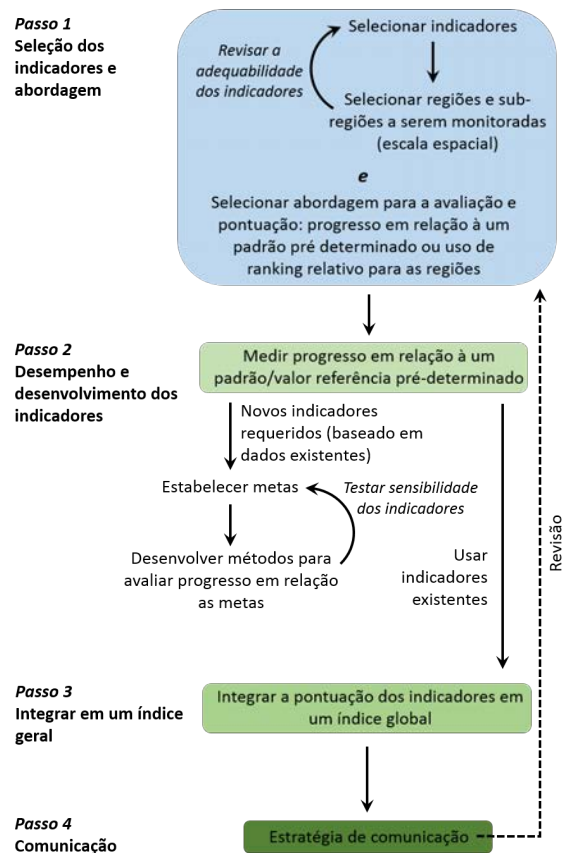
**Passo 1**
**Seleção dos indicadores e abordagem**

Selecionar indicadores

*Revisar a adequabilidade dos indicadores*

Selecionar regiões e sub-regiões a serem monitoradas (escala espacial)

***e***

Selecionar abordagem para a avaliação e pontuação: progresso em relação à um padrão pré determinado ou uso de ranking relativo para as regiões

**Passo 2**
**Desempenho e desenvolvimento dos indicadores**

Medir progresso em relação à um padrão/valor referência pré-determinado

Novos indicadores requeridos (baseado em dados existentes)

Estabelecer metas

*Testar sensibilidade dos indicadores*

Desenvolver métodos para avaliar progresso em relação as metas

Usar indicadores existentes

Revisão

**Passo 3**
**Integrar em um índice geral**

Integrar a pontuação dos indicadores em um índice global

**Passo 4**
**Comunicação**

Estratégia de comunicação